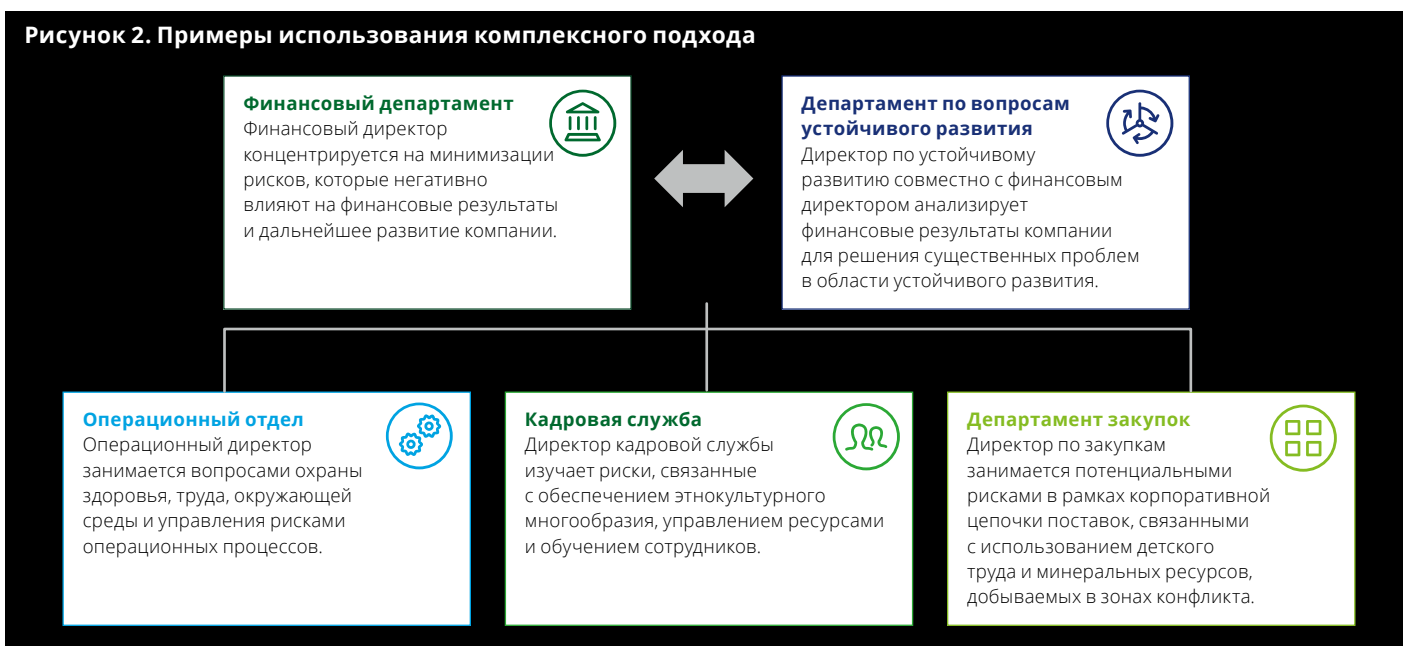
Рисунок 2. Примеры использования комплексного подхода

Финансовый департамент
Финансовый директор концентрируется на минимизации рисков, которые негативно влияют на финансовые результаты и дальнейшее развитие компании.

Департамент по вопросам устойчивого развития
Директор по устойчивому развитию совместно с финансовым директором анализирует финансовые результаты компании для решения существенных проблем в области устойчивого развития.

Операционный отдел
Операционный директор занимается вопросами охраны здоровья, труда, окружающей среды и управления рисками операционных процессов.

Кадровая служба
Директор кадровой службы изучает риски, связанные с обеспечением этнокультурного многообразия, управлением ресурсами и обучением сотрудников.

Департамент закупок
Директор по закупкам занимается потенциальными рисками в рамках корпоративной цепочки поставок, связанными с использованием детского труда и минеральных ресурсов, добываемых в зонах конфликта.